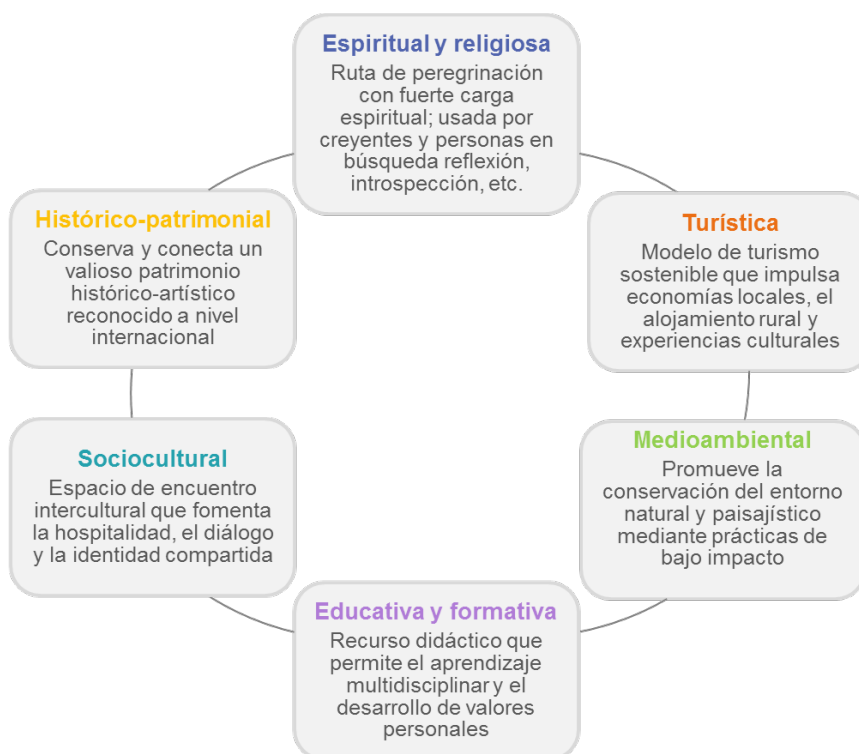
Espiritual y religiosa
Ruta de peregrinación con fuerte carga espiritual; usada por creyentes y personas en búsqueda reflexión, introspección, etc.

Turística
Modelo de turismo sostenible que impulsa economías locales, el alojamiento rural y experiencias culturales

Medioambiental
Promueve la conservación del entorno natural y paisajístico mediante prácticas de bajo impacto

Educativa y formativa
Recurso didáctico que permite el aprendizaje multidisciplinar y el desarrollo de valores personales

Sociocultural
Espacio de encuentro intercultural que fomenta la hospitalidad, el diálogo y la identidad compartida

Histórico-patrimonial
Conserva y conecta un valioso patrimonio histórico-artístico reconocido a nivel internacional